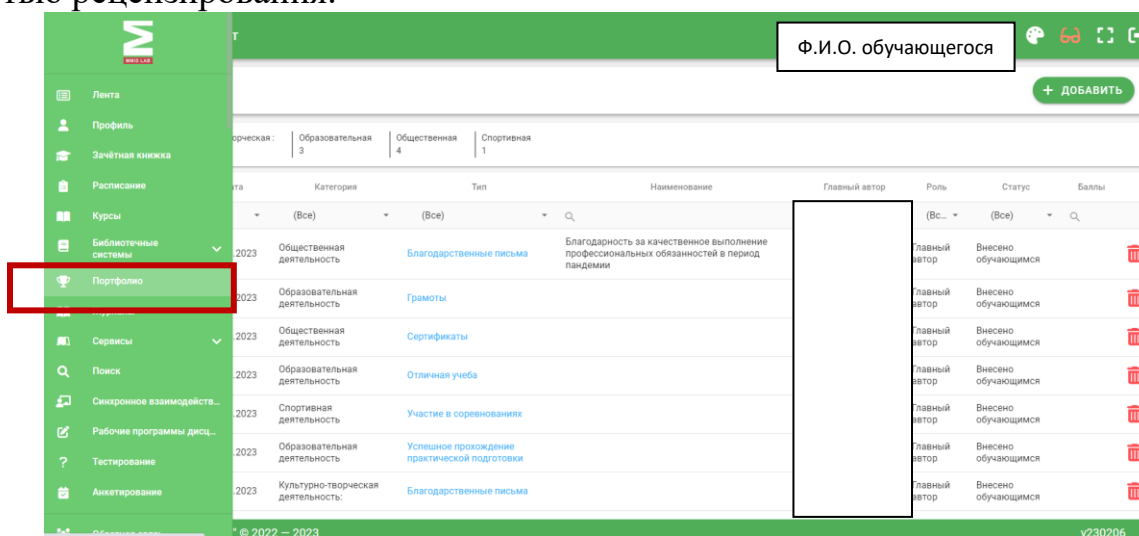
MMIS LAB

Лента
Профиль
Зачётная книжка
Расписание
Курсы
Библиотечные системы
Портфолио
Сервисы
Поиск
Синхронное взаимодейств...
Рабочие программы дисц...
Тестирование
Анкетирование

т

Ф.И.О. обучающегося

+ ДОБАВИТЬ

орческая : | Образовательная 3 | Общественная 4 | Спортивная 1

| та | Категория | Тип | Наименование | Главный автор | Роль | Статус | Баллы |
|---|---|---|---|---|---|---|---|
| | (Все) | (Все) | | | (Вс... | (Все) | |
| .2023 | Общественная деятельность | Благодарственные письма | Благодарность за качественное выполнение профессиональных обязанностей в период пандемии | | лавный втор | Внесено обучающимся | |
| .2023 | Образовательная деятельность | Грамоты | | | лавный втор | Внесено обучающимся | |
| .2023 | Общественная деятельность | Сертификаты | | | лавный втор | Внесено обучающимся | |
| .2023 | Образовательная деятельность | Отличная учеба | | | лавный втор | Внесено обучающимся | |
| .2023 | Спортивная деятельность | Участие в соревнованиях | | | лавный втор | Внесено обучающимся | |
| .2023 | Образовательная деятельность | Успешное прохождение практической подготовки | | | лавный втор | Внесено обучающимся | |
| .2023 | Культурно-творческая деятельность: | Благодарственные письма | | | лавный втор | Внесено обучающимся | |

" © 2022 — 2023
v230206